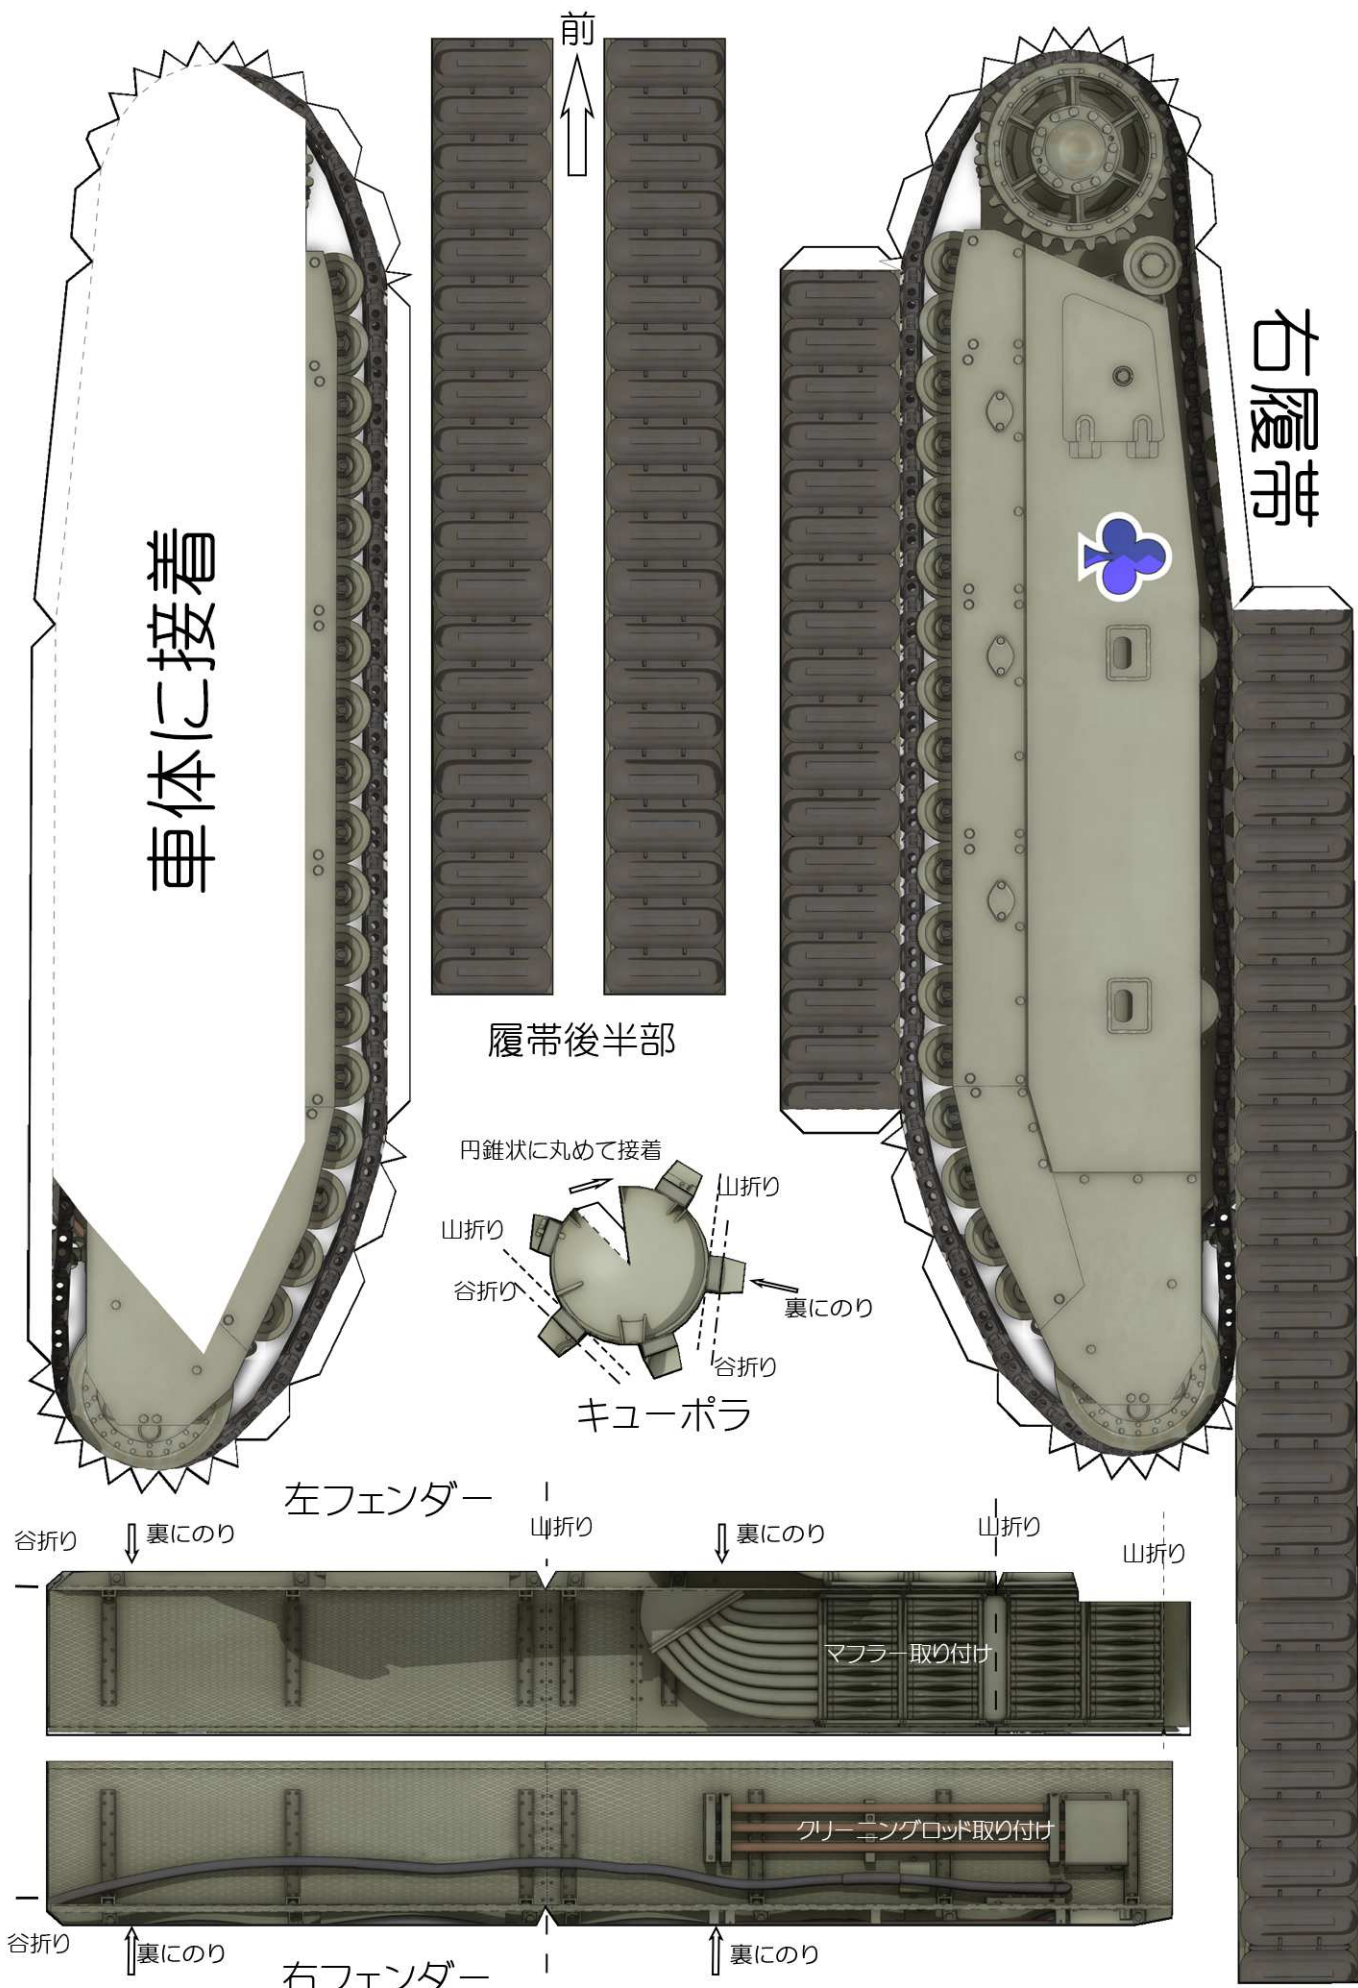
前

車体に接着

右履帯

履帯後半部

円錐状に丸めて接着

山折り

山折り

谷折り

裏にのり

谷折り

キューポラ

左フェンダー

谷折り

裏にのり

山折り

裏にのり

山折り

山折り

マフラー取り付け

クリーニングロッド取り付け

谷折り

裏にのり

裏にのり

右フェンダー